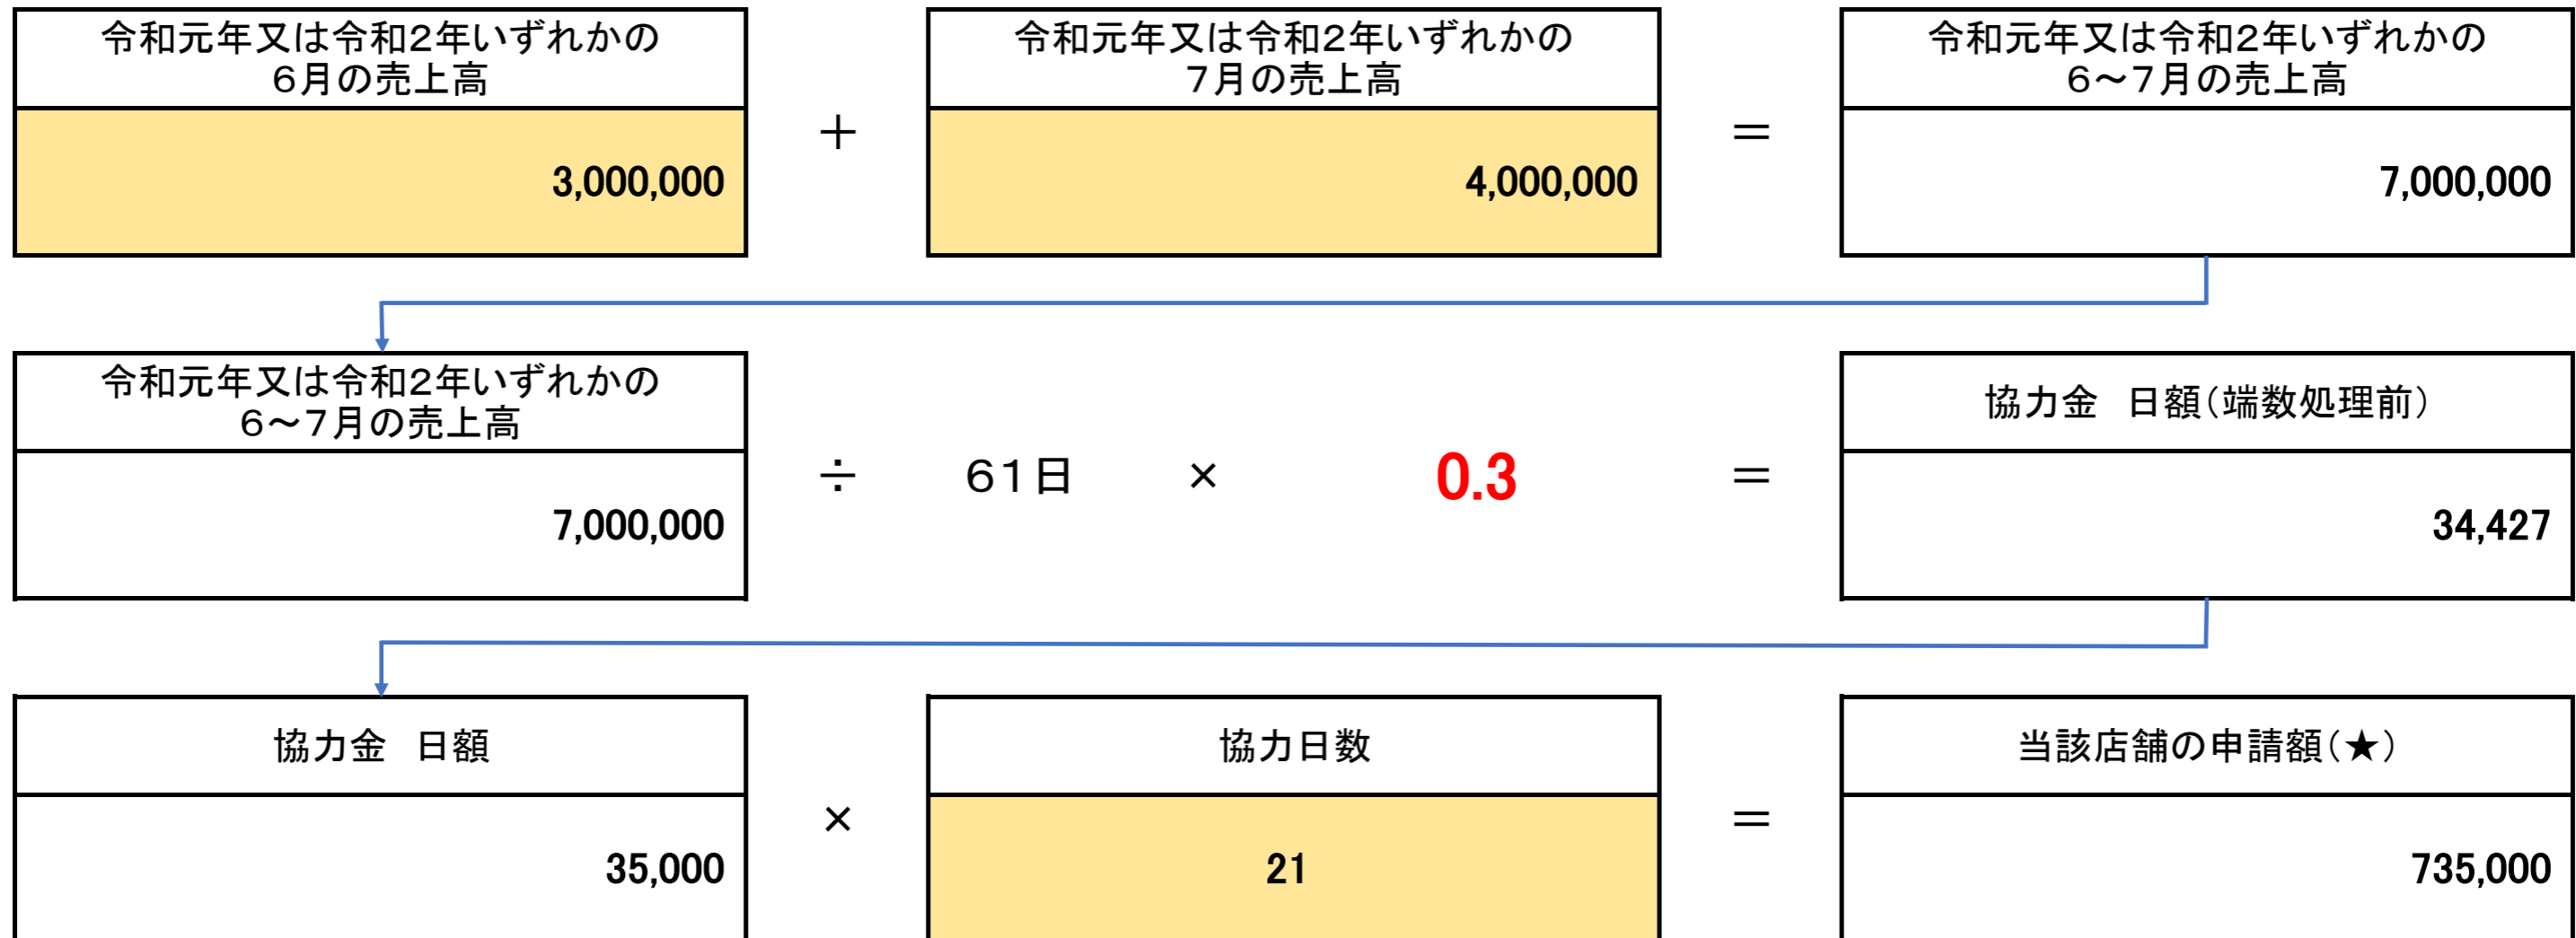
令和元年又は令和2年いずれかの6月の売上高

3,000,000

＋

令和元年又は令和2年いずれかの7月の売上高

4,000,000

＝

令和元年又は令和2年いずれかの6～7月の売上高

7,000,000

令和元年又は令和2年いずれかの6～7月の売上高

7,000,000

÷

61日

×

0.3

＝

協力金　日額（端数処理前）

34,427

協力金　日額

35,000

×

協力日数

21

＝

当該店舗の申請額（★）

735,000